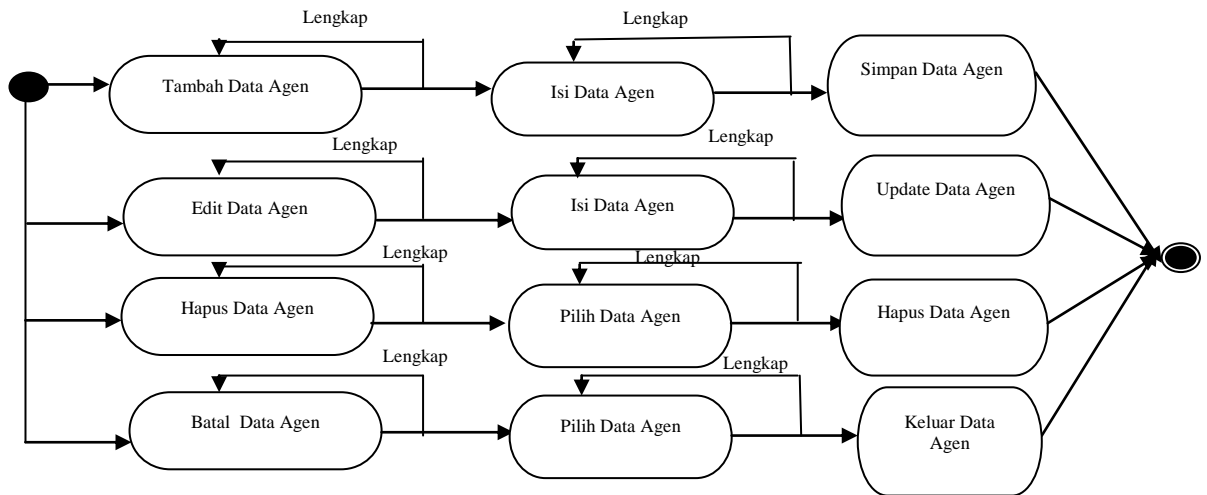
Lengkap

Tambah Data Agen

Lengkap

Isi Data Agen

Simpan Data Agen

Lengkap

Edit Data Agen

Lengkap

Isi Data Agen

Update Data Agen

Lengkap

Hapus Data Agen

Lengkap

Pilih Data Agen

Hapus Data Agen

Lengkap

Batal Data Agen

Lengkap

Pilih Data Agen

Keluar Data Agen